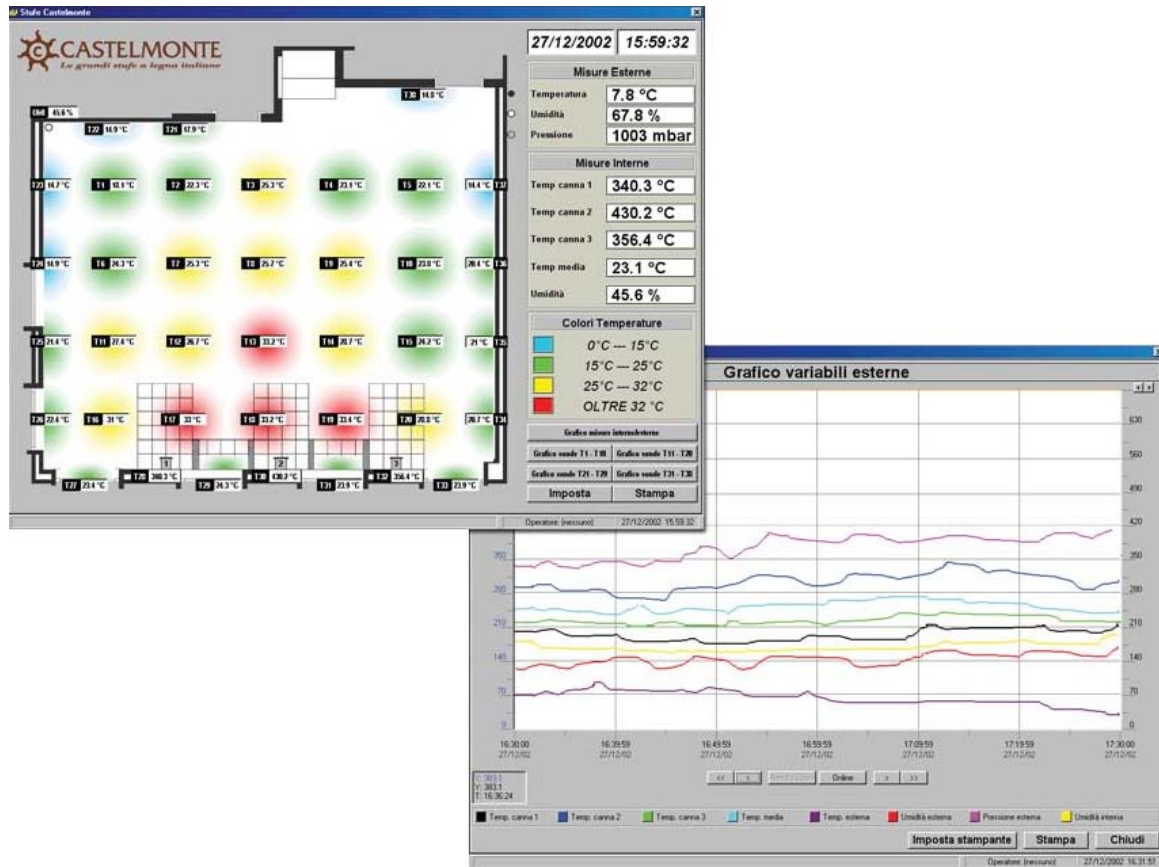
Stufe Castelmonte

CASTELMONTE
Le grandi stufe a legna italiane

27/12/2002 15:59:32

Misure Esterne

Temperatura 7.8 °C
Umidità 67.8 %
Pressione 1003 mbar

Misure Interne

Temp canna 1 340.3 °C
Temp canna 2 430.2 °C
Temp canna 3 356.4 °C
Temp media 23.1 °C
Umidità 45.6 %

Colori Temperature

0°C --- 15°C
15°C --- 25°C
25°C --- 32°C
OLTRE 32 °C

Grafico misure interne/esterne
Grafico sonde T1 - T10
Grafico sonde T11 - T20
Grafico sonde T21 - T29
Grafico sonde T31 - T36
Imposta
Stampa

Operatore: [nessuno] 27/12/2002 15:59:32

T30 14.0 °C
Umi 45.6 %
T22 16.9 °C
T21 17.9 °C
T23 14.7 °C
T1 18.1 °C
T2 22.3 °C
T3 25.3 °C
T4 23.1 °C
T5 22.1 °C
14.4 °C T37
T24 14.9 °C
T6 24.3 °C
T7 25.3 °C
T8 25.7 °C
T9 25.4 °C
T10 23.0 °C
20.4 °C T36
T25 21.4 °C
T11 27.4 °C
T12 26.7 °C
T13 33.2 °C
T14 26.7 °C
T15 26.2 °C
21 °C T35
T26 22.6 °C
T16 31 °C
T17 33 °C
T18 33.2 °C
T19 33.4 °C
T20 28.0 °C
26.7 °C T34
1
2
3
T27 23.4 °C
T28 300.3 °C
T29 24.3 °C
T30 430.2 °C
T31 23.9 °C
T32 356.4 °C
T33 23.9 °C

Grafico variabili esterne

630
560
490
420
350
280
210
140
70
0

350
280
210
140
70
0

16:30:00 27/12/02
16:39:59 27/12/02
16:49:59 27/12/02
16:59:59 27/12/02
17:09:59 27/12/02
17:19:59 27/12/02
17:30:00 27/12/02

Y: 303.1
Y: 303.1
T: 16:36:24

<< < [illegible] Online > >>

Temp. canna 1
Temp. canna 2
Temp. canna 3
Temp. media
Temp. esterna
Umidità esterna
Pressione esterna
Umidità interna

Imposta stampante
Stampa
Chiudi

Operatore: [nessuno] 27/12/2002 16:31:51